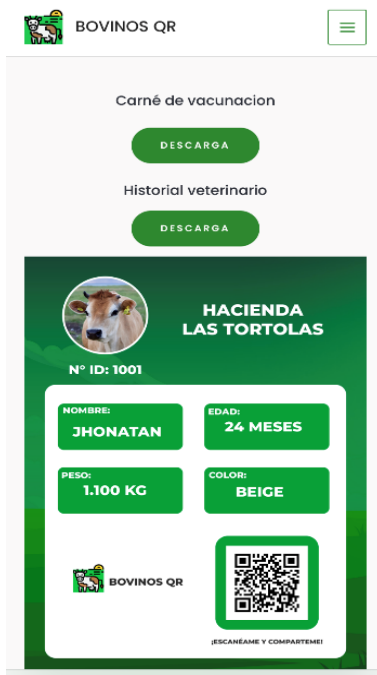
BOVINOS QR

Carné de vacunacion

DESCARGA

Historial veterinario

DESCARGA

HACIENDA LAS TORTOLAS

N° ID: 1001

NOMBRE:
JHONATAN

EDAD:
24 MESES

PESO:
1.100 KG

COLOR:
BEIGE

BOVINOS QR

¡ESCANÉAME Y COMPARTEME!